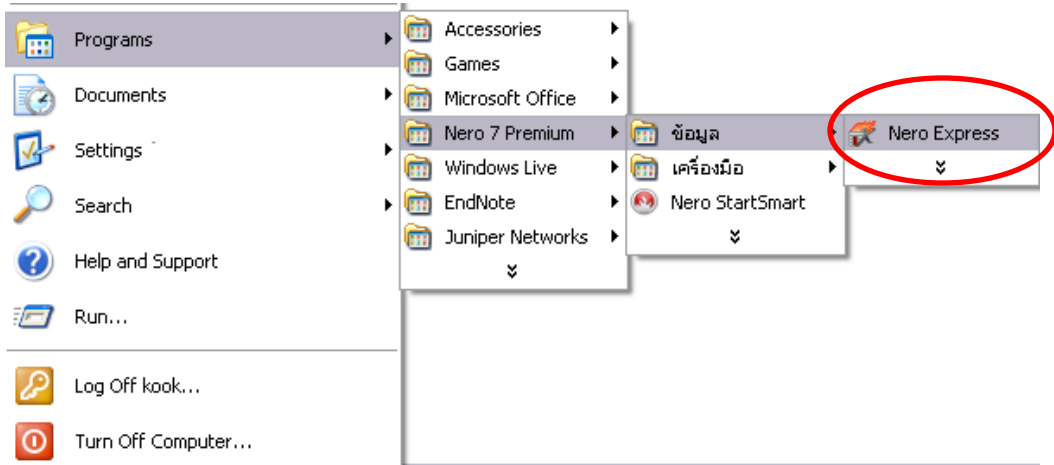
Programs
Documents
Settings
Search
Help and Support
Run...
Log Off kook...
Turn Off Computer...

Accessories
Games
Microsoft Office
Nero 7 Premium
Windows Live
EndNote
Juniper Networks

ข้อมูล
เครื่องมือ
Nero StartSmart

Nero Express